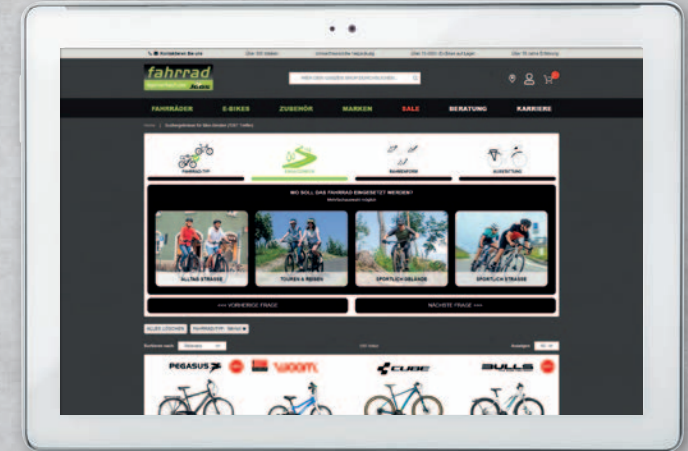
fahrrad

FAHRRÄDER E-BIKES ZUBEHÖR MARKEN SALE BERATUNG KARRIERE

WO SOLL DAS FAHRRAD EINGESETZT WERDEN?

ALLTAG STRASSE

TOUREN & REISEN

SPORTLICH GELÄNDE

SPORTLICH STRASSE

<<< VORHERIGE FRAGE

NÄCHSTE FRAGE >>>

ALLES LÖSCHEN

PEGASUS

woom

CUBE

BULLS